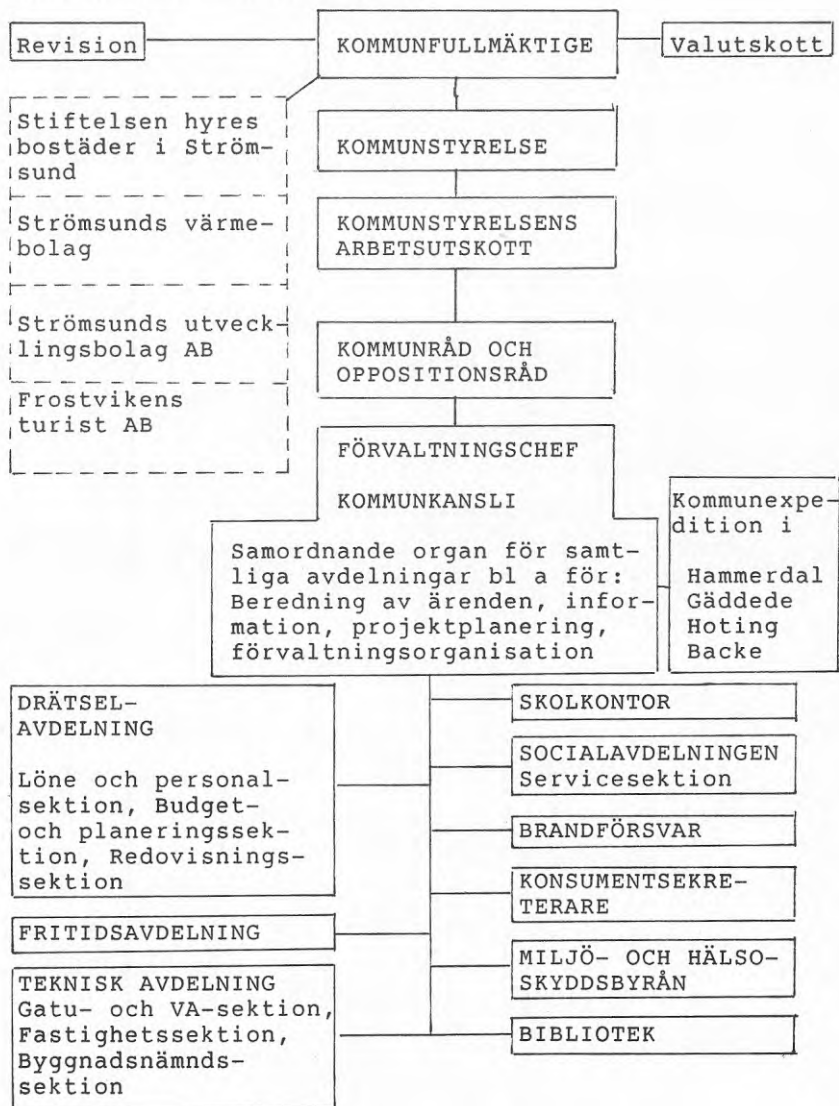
Revision

KOMMUNFULLMÄKTIGE

Valutskott

Stiftelsen hyresbostäder i Strömsund

Strömsunds värmebolag

Strömsunds utvecklingsbolag AB

Frostvikens turist AB

KOMMUNSTYRELSE

KOMMUNSTYRELSENS ARBETSUTSKOTT

KOMMUNRÅD OCH OPPOSITIONSRÅD

FÖRVALTNINGSCHEF

KOMMUNKANSLI

Samordnande organ för samtliga avdelningar bl a för: Beredning av ärenden, information, projektplanering, förvaltningsorganisation

Kommunexpedition i

Hammerdal
Gäddede
Hoting
Backe

DRÄTSEL-AVDELNING

Löne och personalsektion, Budget- och planeringssektion, Redovisningssektion

FRITIDSAVDELNING

TEKNISK AVDELNING
Gatu- och VA-sektion, Fastighetssektion, Byggnadsnämndssektion

SKOLKONTOR

SOCIALAVDELNINGEN
Servicesektion

BRANDFÖRSVAR

KONSUMENTSEKRETERARE

MILJÖ- OCH HÄLSOSKYDDSBYRÅN

BIBLIOTEK